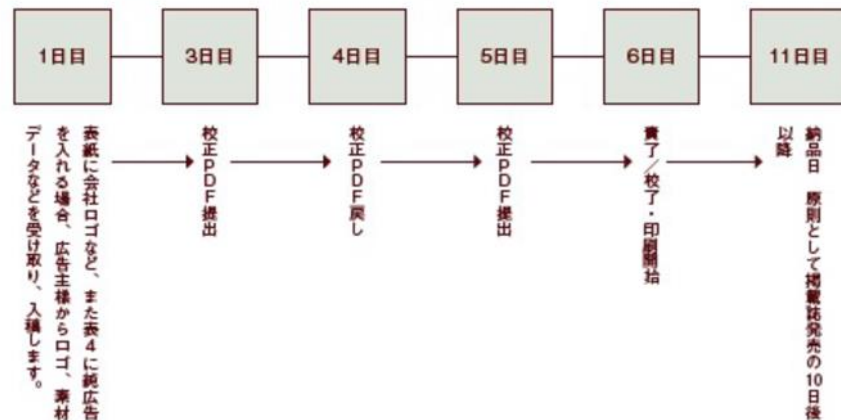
1日目

3日目

4日目

5日目

6日目

11日目

表紙に会社ロゴなど、また表4に純広告を入れる場合、広告主様からロゴ、素材データなどを受け取り、入稿します。

校正PDF提出

校正PDF戻し

校正PDF提出

責了／校了・印刷開始

納品日　原則として掲載誌発売の10日後以降